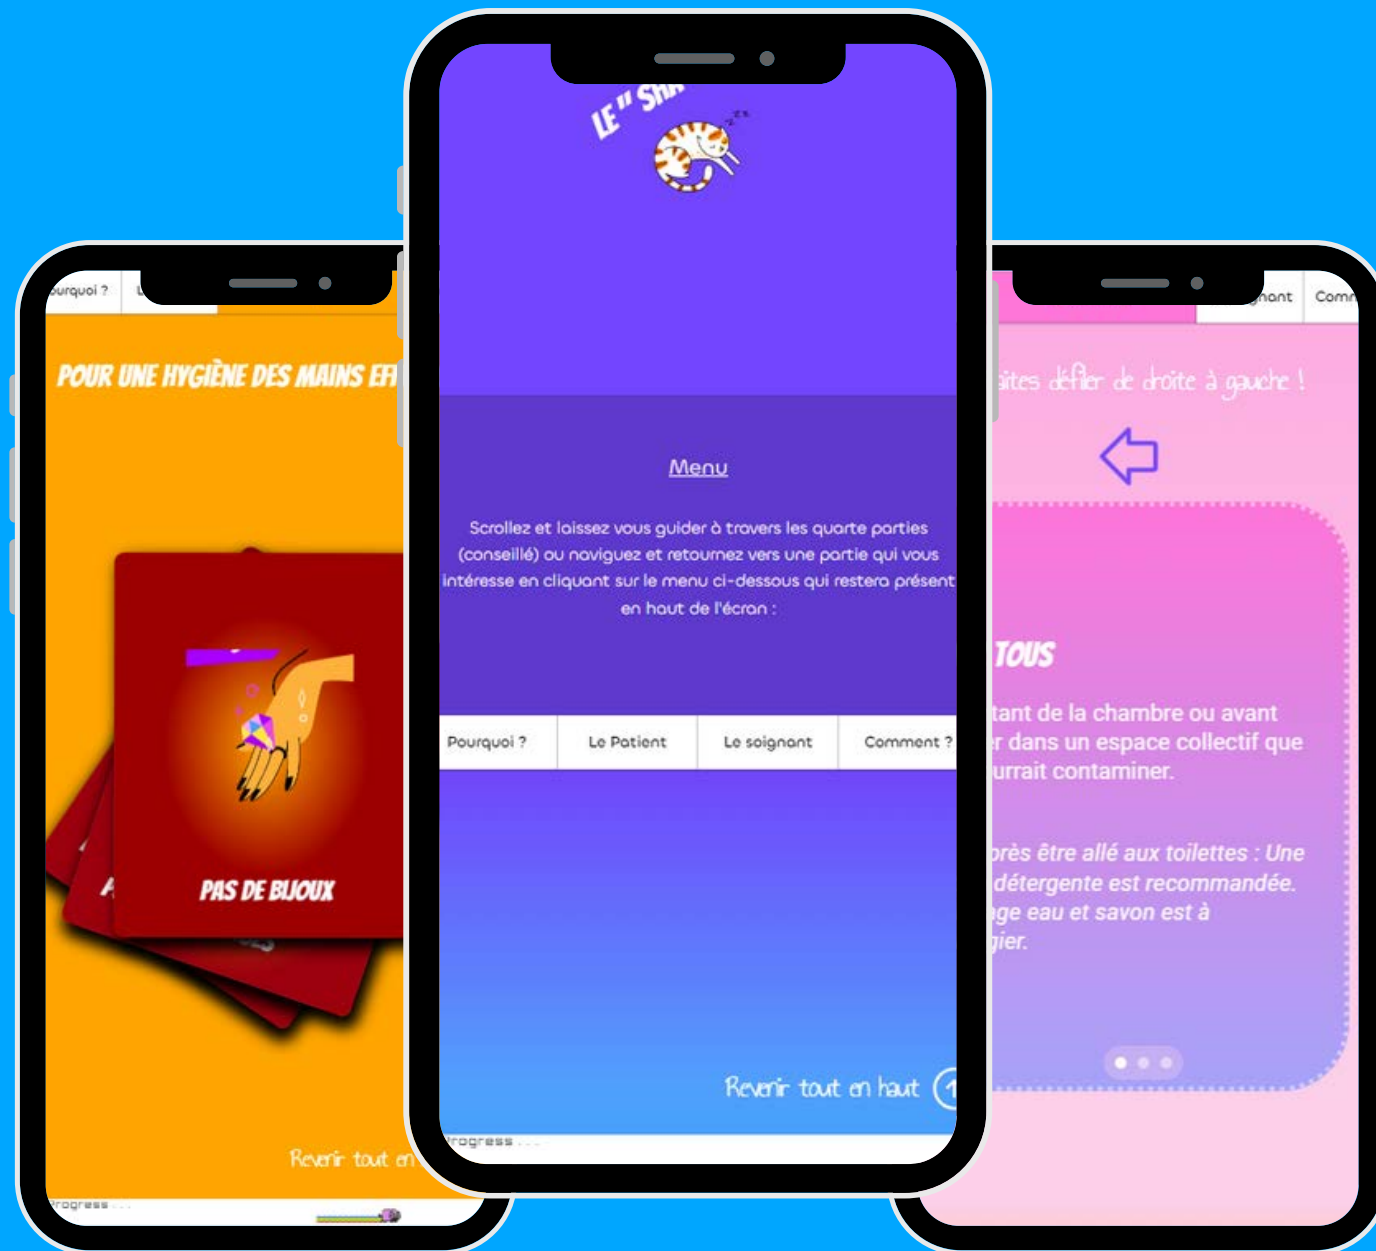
ourquoi ?

POUR UNE HYGIÈNE DES MAINS EFI

PAS DE BIJOUX

Revenir tout en

rogress...

LE " SHA

Menu

Scrollez et laissez vous guider à travers les quarte parties (conseillé) ou naviguez et retournez vers une partie qui vous intéresse en cliquant sur le menu ci-dessous qui restera présent en haut de l'écran :

| Pourquoi ? | Le Patient | Le soignant | Comment ? |
|---|---|---|---|

Revenir tout en haut

rogress...

gnant Comm

ites défiler de droite à gauche !

TOUS

tant de la chambre ou avant r dans un espace collectif que urrait contaminer.

rès être allé aux toilettes : Une détergente est recommandée. ge eau et savon est à gier.